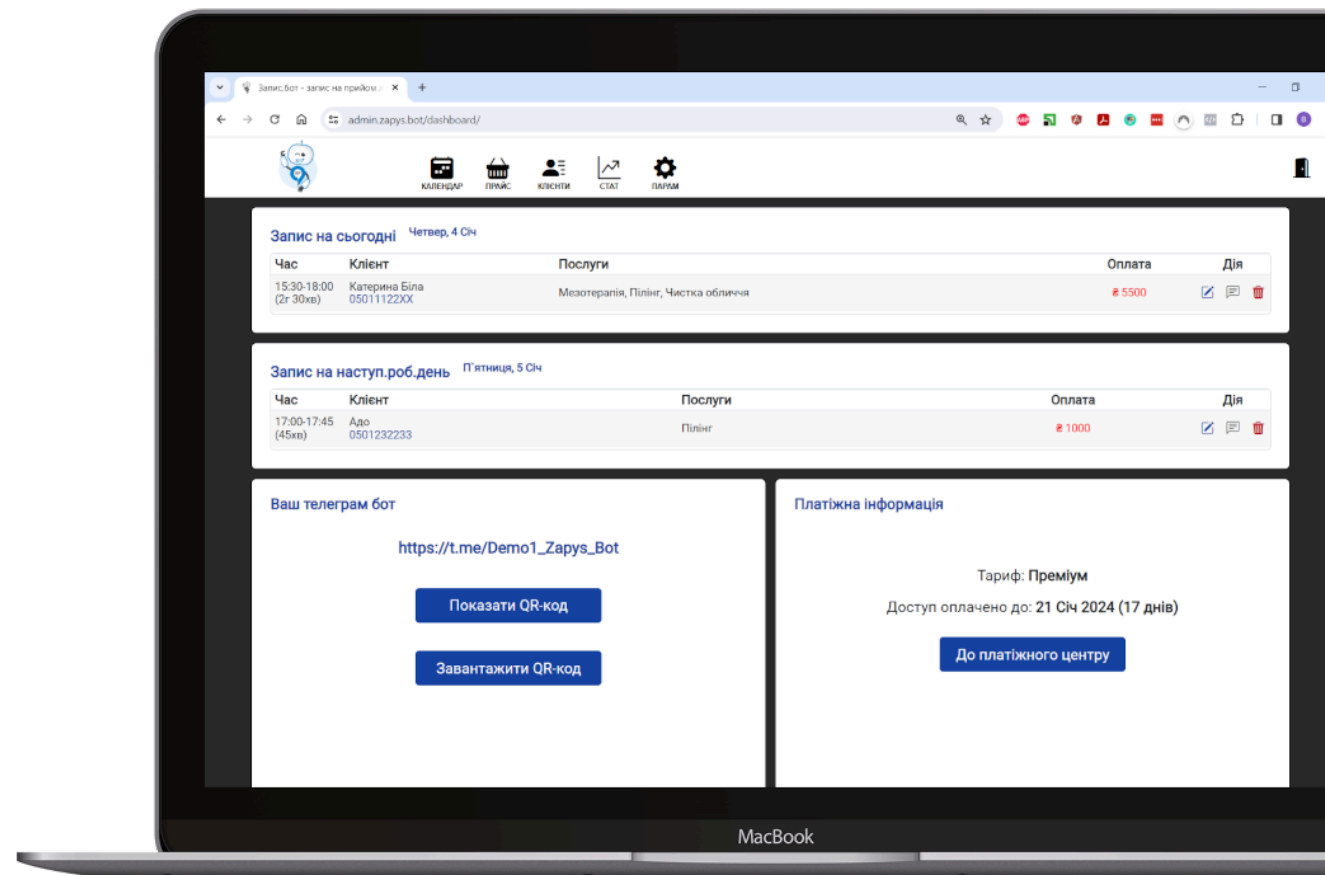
Запис.бот - запис на прийом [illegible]

admin.zapys.bot/dashboard/

КАЛЕНДАР ПРАЙС КЛІЄНТИ СТАТ ПАРАМ

Запис на сьогодні Четвер, 4 Січ

| Час | Клієнт | Послуги | Оплата | Дія |
|---|---|---|---|---|
| 15:30-18:00 (2г 30хв) | Катерина Біла 05011122XX | Мезотерапія, Пілінг, Чистка обличчя | ₴ 5500 | |

Запис на наступ.роб.день П`ятниця, 5 Січ

| Час | Клієнт | Послуги | Оплата | Дія |
|---|---|---|---|---|
| 17:00-17:45 (45хв) | Адо 0501232233 | Пілінг | ₴ 1000 | |

Ваш телеграм бот

https://t.me/Demo1_Zapys_Bot

Показати QR-код

Завантажити QR-код

Платіжна інформація

Тариф: Преміум

Доступ оплачено до: 21 Січ 2024 (17 днів)

До платіжного центру

MacBook